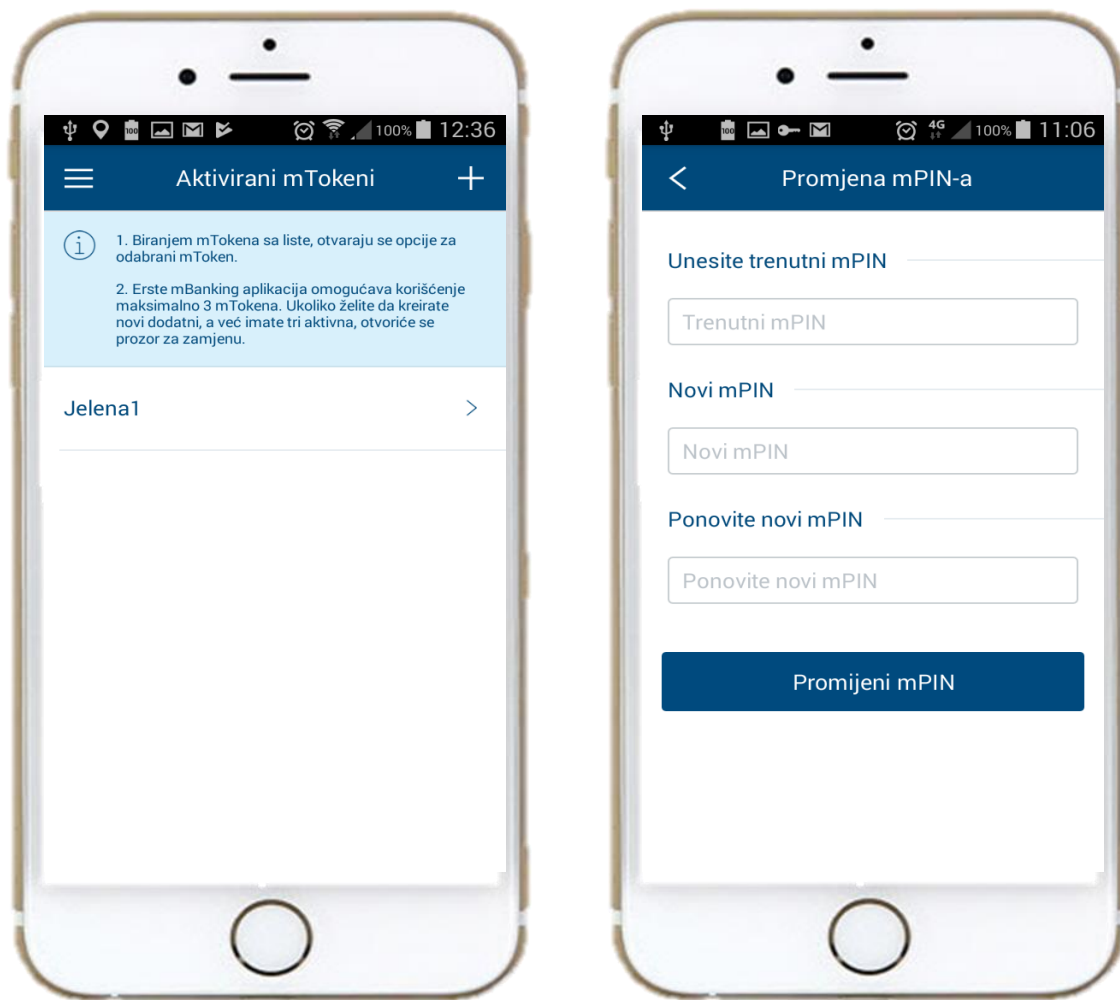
100% 12:36

Aktivirani mTokeni

1. Biranjem mTokena sa liste, otvaraju se opcije za odabrani mToken.

2. Erste mBanking aplikacija omogućava korišćenje maksimalno 3 mTokena. Ukoliko želite da kreirate novi dodatni, a već imate tri aktivna, otvoriće se prozor za zamjenu.

Jelena1

4G 100% 11:06

Promjena mPIN-a

Unesite trenutni mPIN

Trenutni mPIN

Novi mPIN

Novi mPIN

Ponovite novi mPIN

Ponovite novi mPIN

Promijeni mPIN